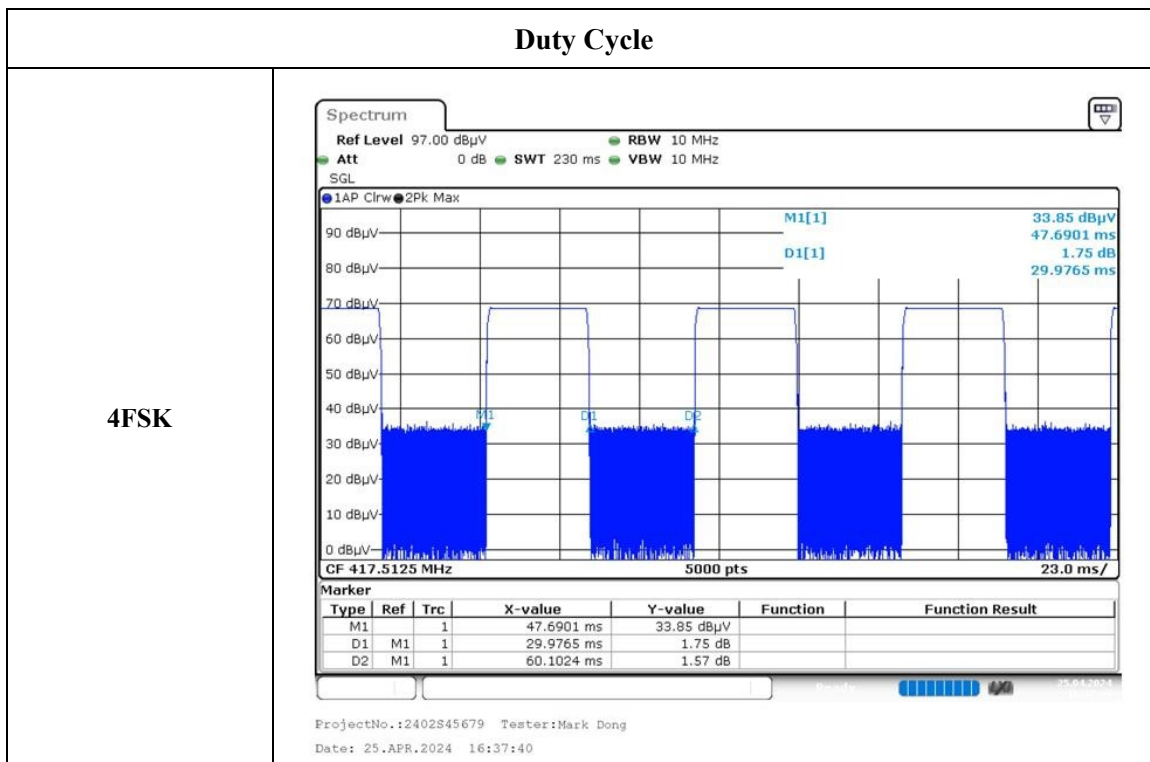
Duty Cycle

4FSK

Spectrum

Ref Level 97.00 dBµV RBW 10 MHz
Att 0 dB SWT 230 ms VBW 10 MHz
SGL

1AP Clrw 2Pk Max

M1[1] 33.85 dBµV
47.6901 ms
D1[1] 1.75 dB
29.9765 ms

90 dBµV
80 dBµV
70 dBµV
60 dBµV
50 dBµV
40 dBµV
30 dBµV
20 dBµV
10 dBµV
0 dBµV

M1 D1 D2

CF 417.5125 MHz 5000 pts 23.0 ms/

Marker

| Type | Ref | Trc | X-value | Y-value | Function | Function Result |
|---|---|---|---|---|---|---|
| M1 | | 1 | 47.6901 ms | 33.85 dBµV | | |
| D1 | M1 | 1 | 29.9765 ms | 1.75 dB | | |
| D2 | M1 | 1 | 60.1024 ms | 1.57 dB | | |

Ready 25.04.2024

ProjectNo.:2402S45679 Tester:Mark Dong
Date: 25.APR.2024 16:37:40